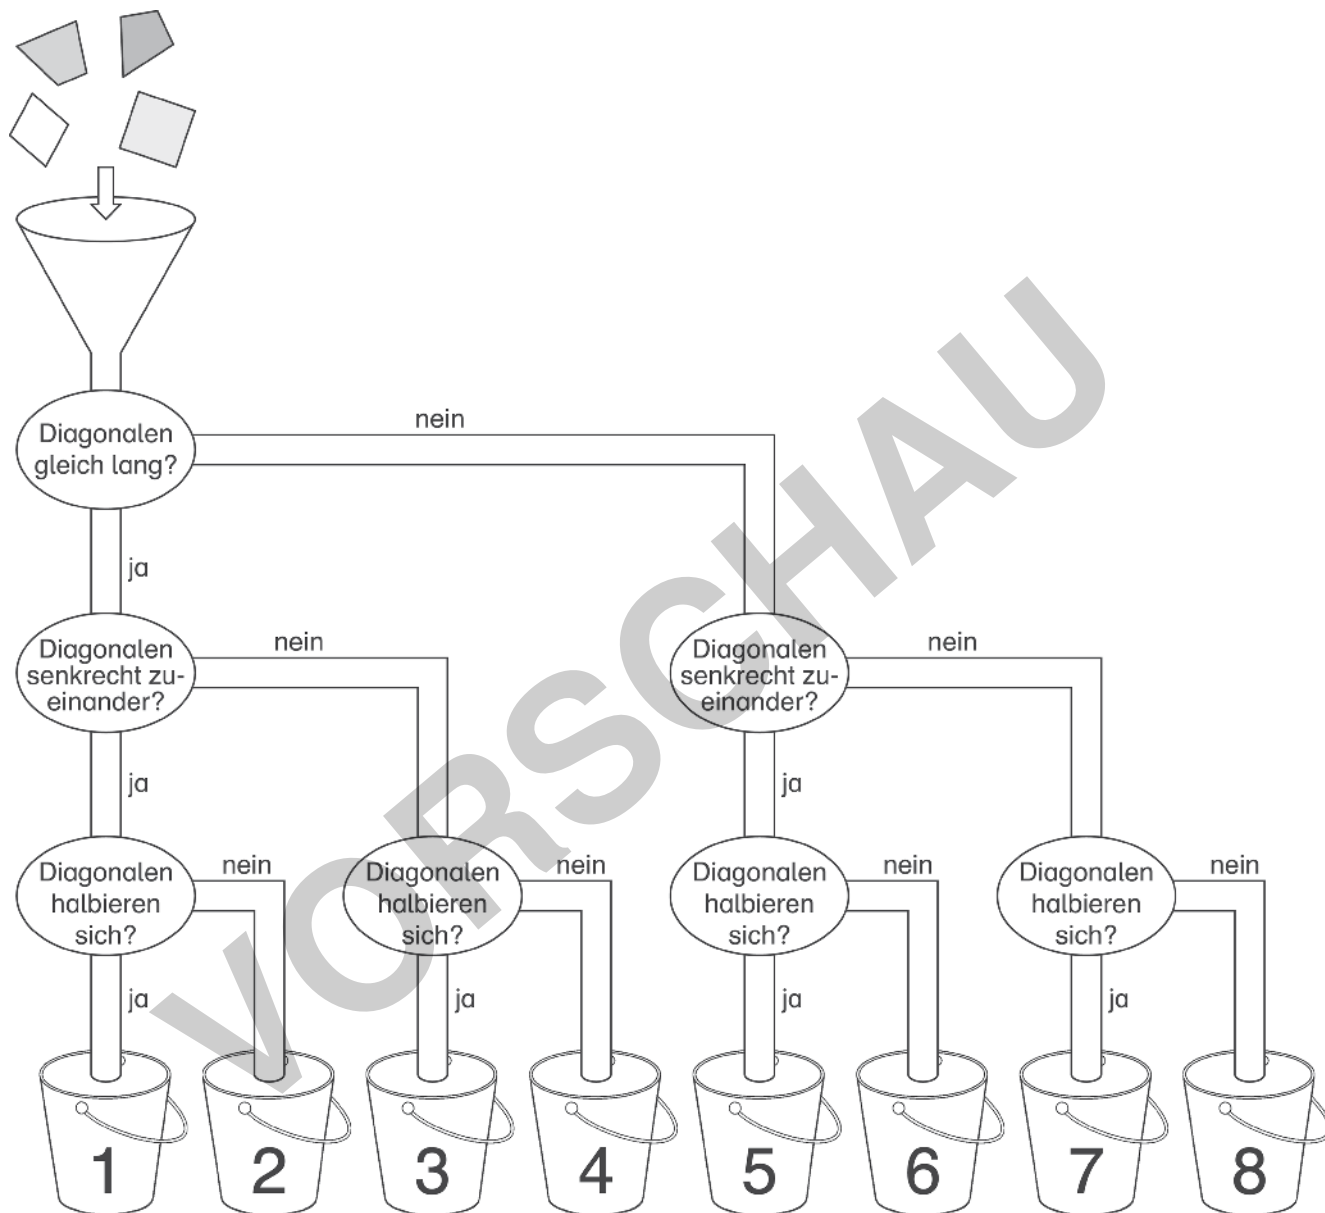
Diagonalen gleich lang?

nein

ja

Diagonalen senkrecht zueinander?

nein

Diagonalen senkrecht zueinander?

nein

ja

ja

Diagonalen halbieren sich?

nein

Diagonalen halbieren sich?

nein

Diagonalen halbieren sich?

nein

Diagonalen halbieren sich?

nein

ja

ja

ja

ja

1

2

3

4

5

6

7

8

VORSCHAU